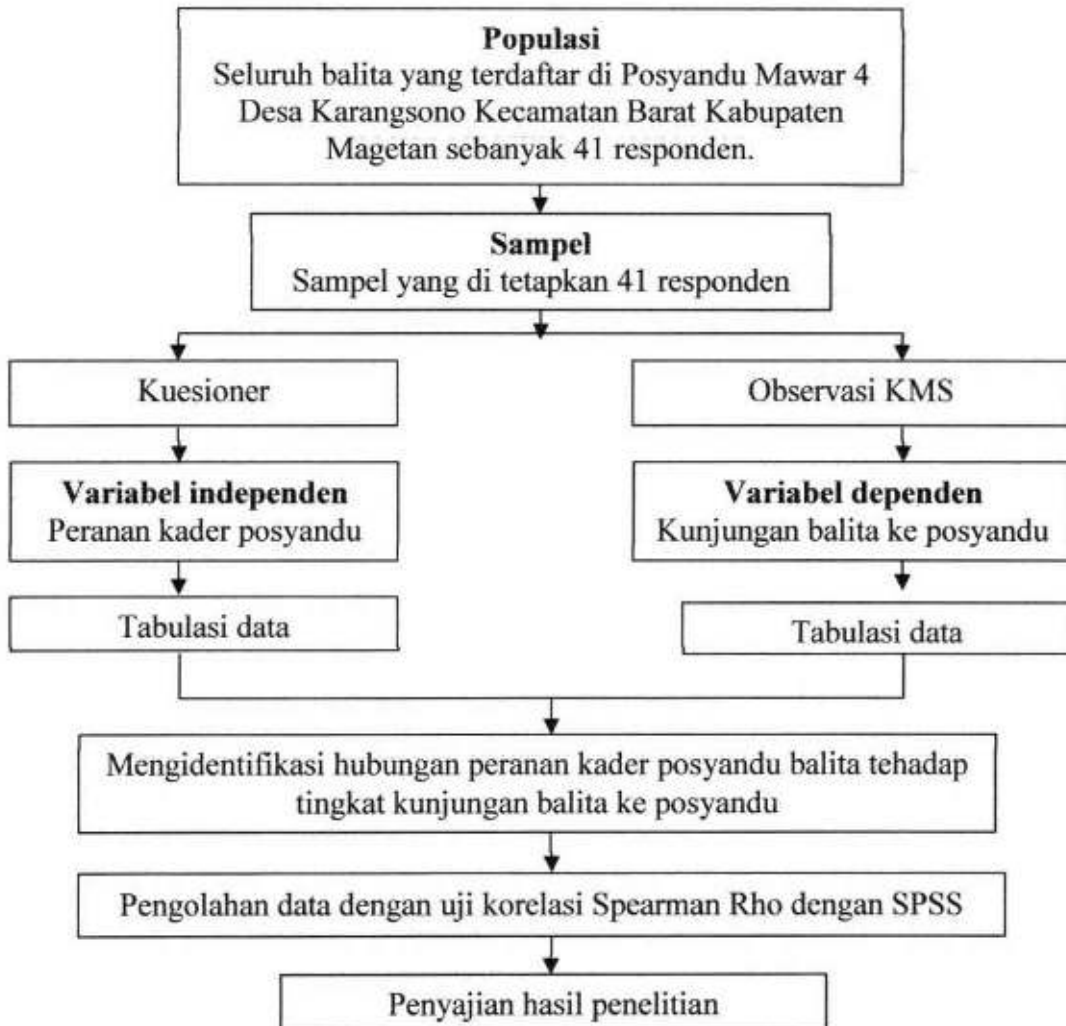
Populasi
Seluruh balita yang terdaftar di Posyandu Mawar 4 Desa Karangsono Kecamatan Barat Kabupaten Magetan sebanyak 41 responden.

Sampel
Sampel yang di tetapkan 41 responden

Kuesioner

Variabel independen
Peranan kader posyandu

Tabulasi data

Observasi KMS

Variabel dependen
Kunjungan balita ke posyandu

Tabulasi data

Mengidentifikasi hubungan peranan kader posyandu balita tehadap tingkat kunjungan balita ke posyandu

Pengolahan data dengan uji korelasi Spearman Rho dengan SPSS

Penyajian hasil penelitian